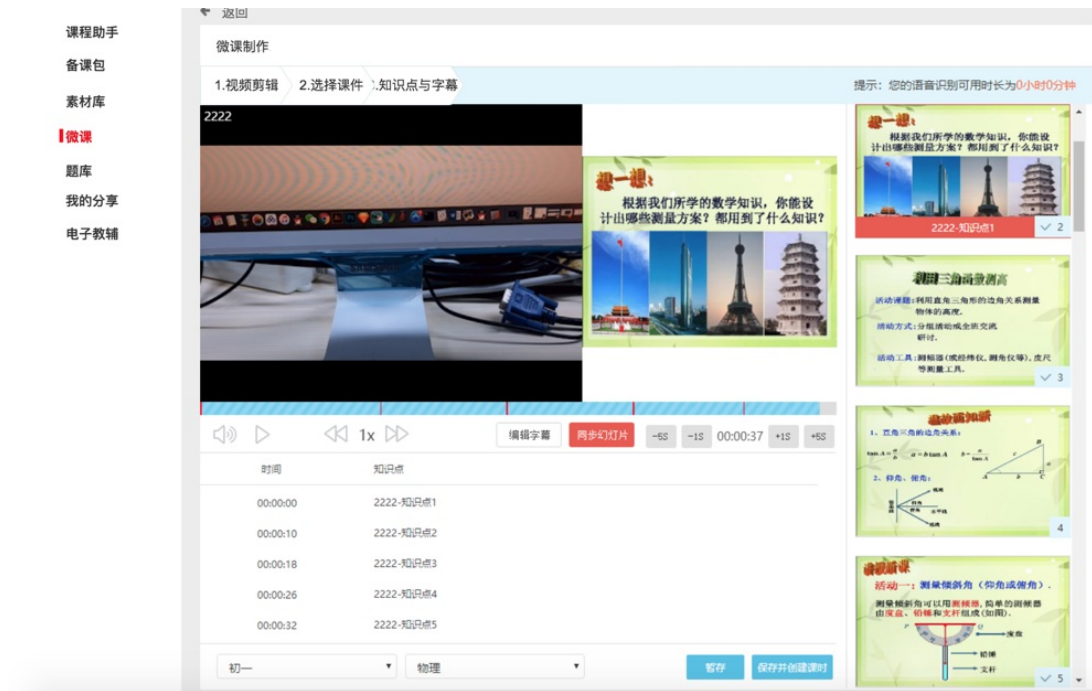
课程助手
备课包
素材库
微课
题库
我的分享
电子教辅

返回
微课制作
1.视频剪辑
2.选择课件
3.知识点与字幕
提示：您的语音识别可用时长为0小时0分钟

2222

想一想：
根据我们所学的数学知识，你能设计出哪些测量方案？都用到了什么知识？

编辑字幕
同步幻灯片
-5S
-1S
00:00:37
+1S
+5S
1x

| 时间 | 知识点 |
|---|---|
| 00:00:00 | 2222-知识点1 |
| 00:00:10 | 2222-知识点2 |
| 00:00:18 | 2222-知识点3 |
| 00:00:26 | 2222-知识点4 |
| 00:00:32 | 2222-知识点5 |

初一
物理
暂存
保存并创建课时

想一想：
根据我们所学的数学知识，你能设计出哪些测量方案？都用到了什么知识？
2222-知识点1
2

利用三角函数测高
活动课题：利用直角三角形的边角关系测量物体的高度。
活动方式：分组活动或全班交流研讨。
活动工具：测倾器（或经纬仪、测角仪等）、皮尺等测量工具。
3

温故知新
1、直角三角形的边角关系：
2、仰角、俯角：
4

新课
活动一：测量倾斜角（仰角或俯角）。
测量倾斜角可以用测倾器，简单的测倾器由度盘、铅锤和支杆组成（如图）。
度盘
铅锤
支杆
5